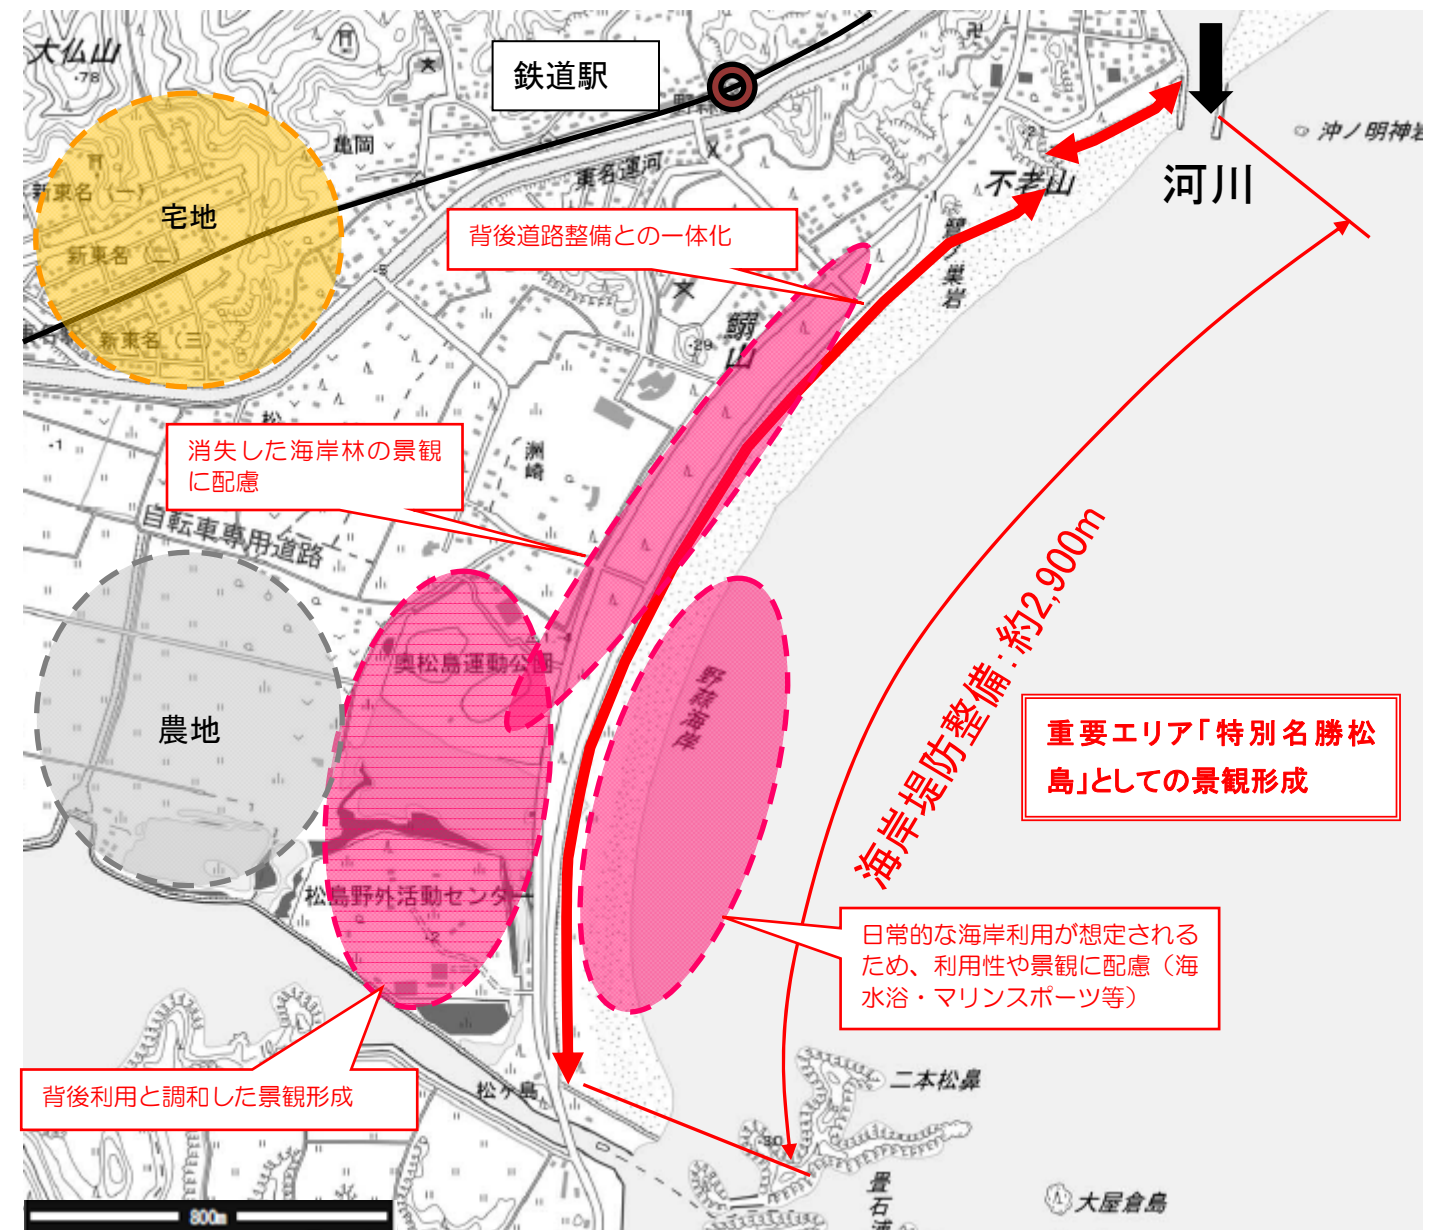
大仏山
-78
鉄道駅
亀岡
東名運河
新東名（一）
宅地
新東名（二）
新東名（三）
背後道路整備との一体化
河川
沖ノ明神岩
不老山
翳山
-29
消失した海岸林の景観に配慮
洲崎
自転車専用道路
農地
奥松島運動公園
野蒜海岸
海岸堤防整備：約2,900m
重要エリア「特別名勝松島」としての景観形成
松島野外活動センター
日常的な海岸利用が想定されるため、利用性や景観に配慮（海水浴・マリンスポーツ等）
背後利用と調和した景観形成
松ケ島
二本松鼻
畳石浦
大屋倉島
800m